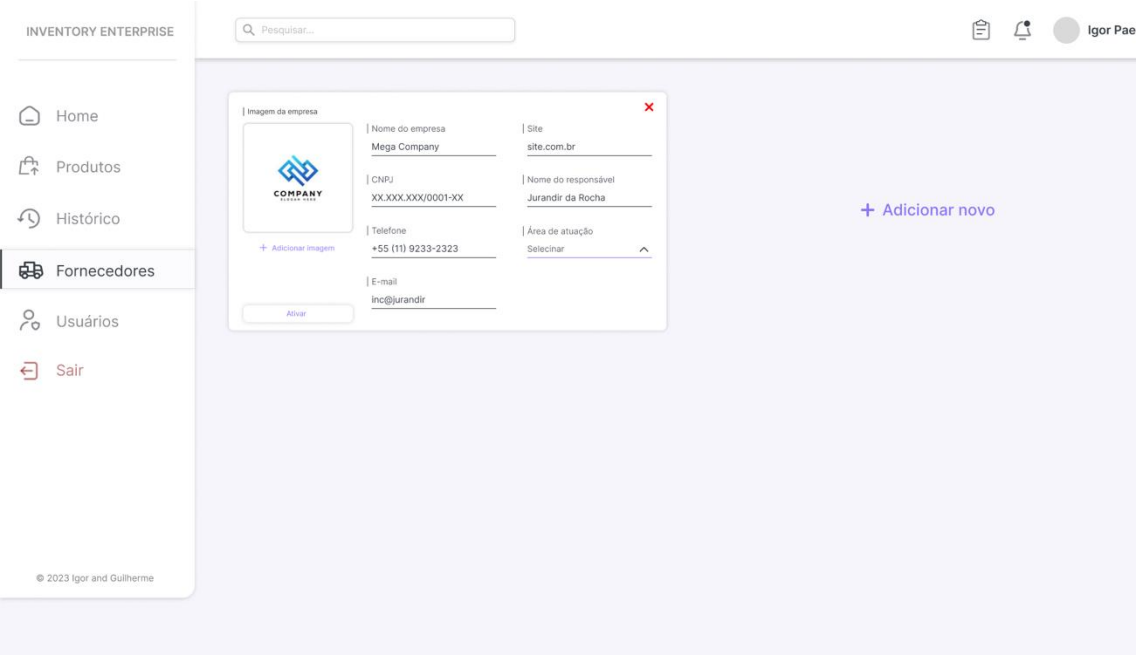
INVENTORY ENTERPRISE

Pesquisar...

Igor Pae

Home

Produtos

Histórico

Fornecedores

Usuários

Sair

© 2023 Igor and Guilherme

Imagem da empresa

COMPANY
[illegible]

+ Adicionar imagem

Ativar

Nome do empresa
Mega Company

CNPJ
XX.XXX.XXX/0001-XX

Telefone
+55 (11) 9233-2323

E-mail
inc@jurandir

Site
site.com.br

Nome do responsável
Jurandir da Rocha

Área de atuação
Selecinar

+ Adicionar novo